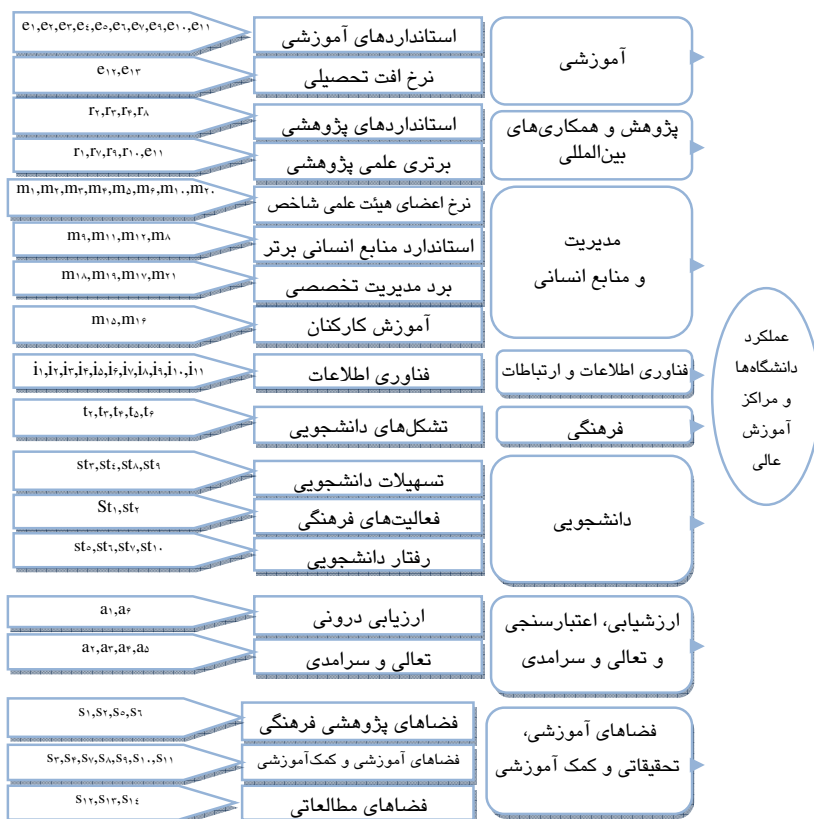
عملکرد دانشگاه‌ها و مراکز آموزش عالی

آموزشی
استانداردهای آموزشی
e۱,e۲,e۳,e۴,e۵,e۶,e۷,e۹,e۱۰,e۱۱
نرخ افت تحصیلی
e۱۲,e۱۳

پژوهش و همکاری‌های بین‌المللی
استانداردهای پژوهشی
r۲,r۳,r۴,r۸
برتری علمی پژوهشی
r۱,r۷,r۹,r۱۰,e۱۱

مدیریت و منابع انسانی
نرخ اعضای هیئت علمی شاخص
m۱,m۲,m۳,m۴,m۵,m۶,m۱۰,m۲۰
استاندارد منابع انسانی برتر
m۹,m۱۱,m۱۲,m۸
برد مدیریت تخصصی
m۱۸,m۱۹,m۱۷,m۲۱
آموزش کارکنان
m۱۵,m۱۶

فناوری اطلاعات و ارتباطات
فناوری اطلاعات
i۱,i۲,i۳,i۴,i۵,i۶,i۷,i۸,i۹,i۱۰,i۱۱

فرهنگی
تشکل‌های دانشجویی
t۲,t۳,t۴,t۵,t۶

دانشجویی
تسهیلات دانشجویی
st۳,st۴,st۸,st۹
فعالیت‌های فرهنگی
St۱,st۲
رفتار دانشجویی
st۵,st۶,st۷,st۱۰

ارزشیابی، اعتبارسنجی و تعالی و سرامدی
ارزیابی درونی
a۱,a۶
تعالی و سرامدی
a۲,a۳,a۴,a۵

فضاهای آموزشی، تحقیقاتی و کمک آموزشی
فضاهای پژوهشی فرهنگی
s۱,s۲,s۵,s۶
فضاهای آموزشی و کمک‌آموزشی
s۳,s۴,s۷,s۸,s۹,s۱۰,s۱۱
فضاهای مطالعاتی
s۱۲,s۱۳,s۱۴